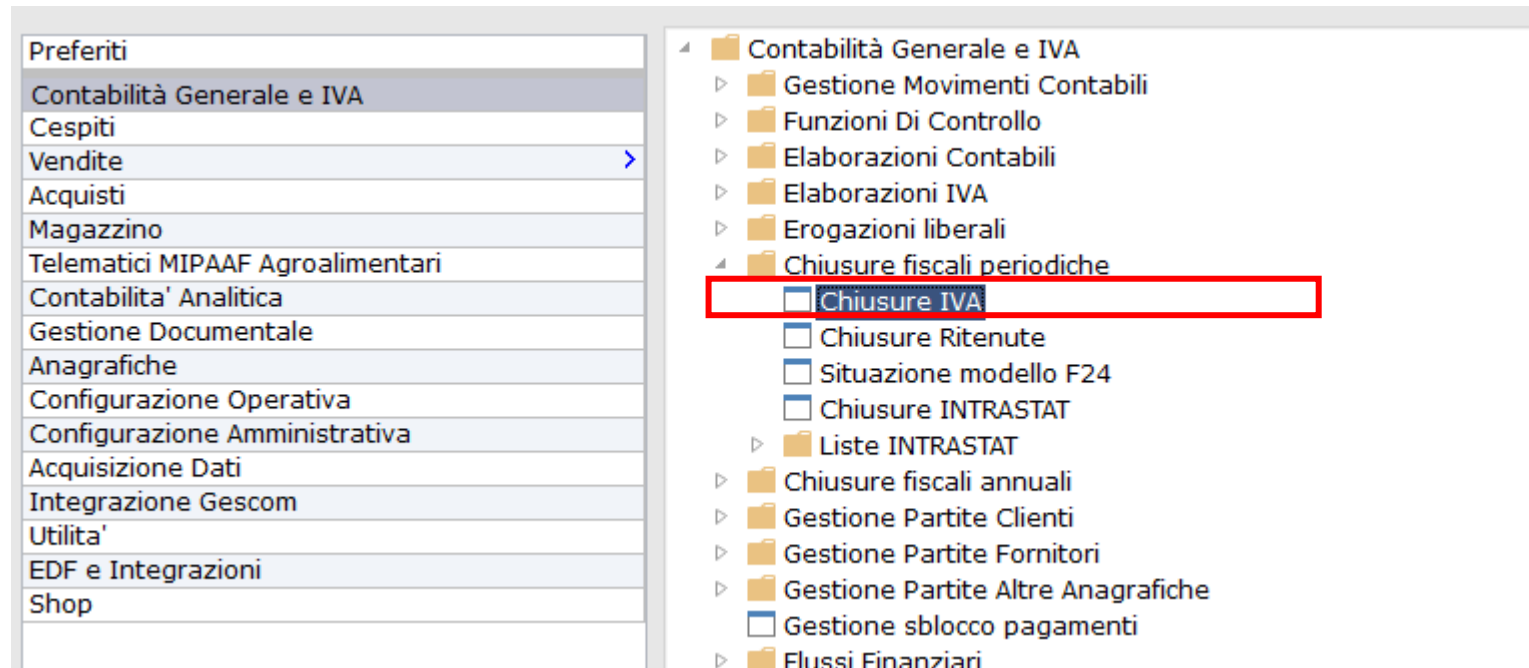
Preferiti
Contabilità Generale e IVA
Cespiti
Vendite
Acquisti
Magazzino
Telematici MIPAAF Agroalimentari
Contabilita' Analitica
Gestione Documentale
Anagrafiche
Configurazione Operativa
Configurazione Amministrativa
Acquisizione Dati
Integrazione Gescom
Utilita'
EDF e Integrazioni
Shop

Contabilità Generale e IVA
Gestione Movimenti Contabili
Funzioni Di Controllo
Elaborazioni Contabili
Elaborazioni IVA
Erogazioni liberali
Chiusure fiscali periodiche
Chiusure IVA
Chiusure Ritenute
Situazione modello F24
Chiusure INTRASTAT
Liste INTRASTAT
Chiusure fiscali annuali
Gestione Partite Clienti
Gestione Partite Fornitori
Gestione Partite Altre Anagrafiche
Gestione sblocco pagamenti
Flussi Finanziari